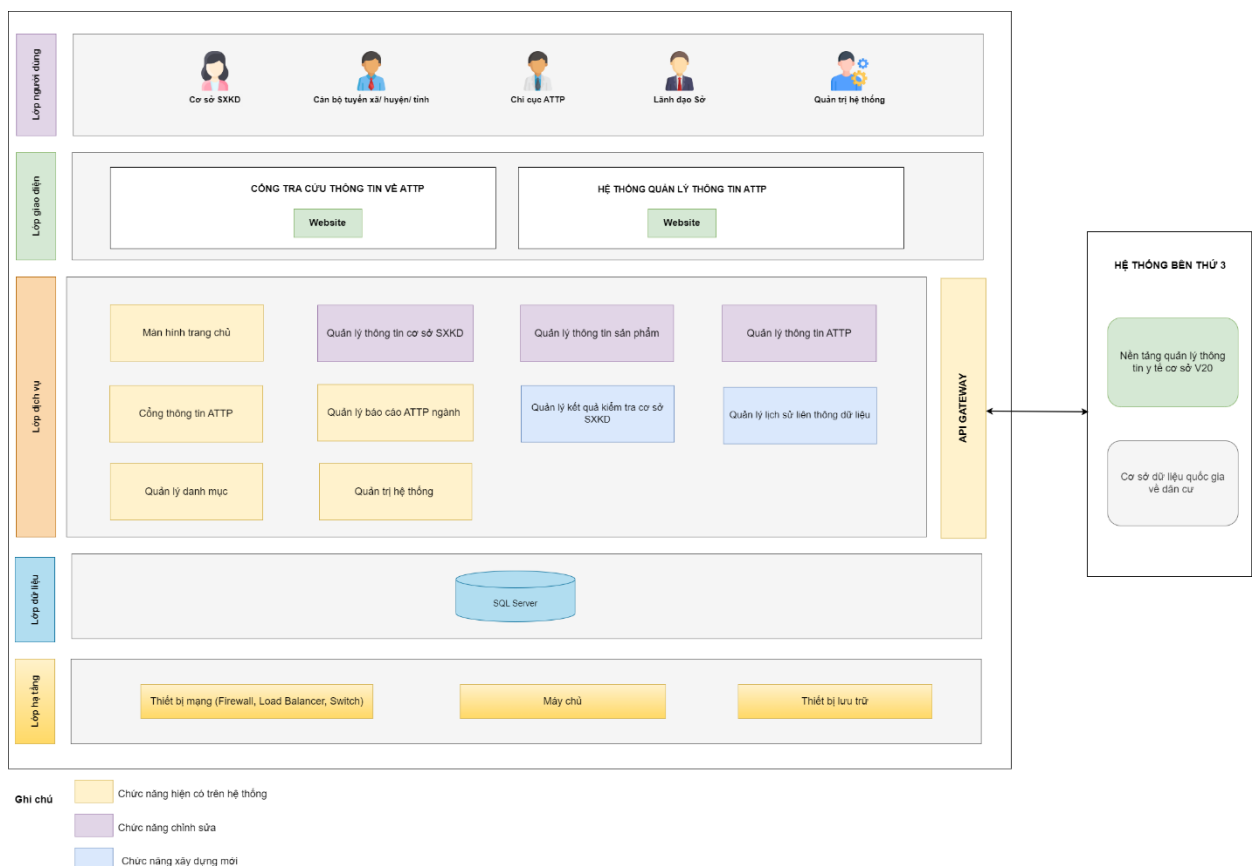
Lớp người dùng

Cơ sở SXKD

Cán bộ tuyến xã/ huyện/ tỉnh

Chi cục ATTP

Lãnh đạo Sở

Quản trị hệ thống

Lớp giao diện

CỔNG TRA CỨU THÔNG TIN VỀ ATTP

Website

HỆ THỐNG QUẢN LÝ THÔNG TIN ATTP

Website

Lớp dịch vụ

Màn hình trang chủ

Quản lý thông tin cơ sở SXKD

Quản lý thông tin sản phẩm

Quản lý thông tin ATTP

Cổng thông tin ATTP

Quản lý báo cáo ATTP ngành

Quản lý kết quả kiểm tra cơ sở SXKD

Quản lý lịch sử liên thông dữ liệu

Quản lý danh mục

Quản trị hệ thống

API GATEWAY

HỆ THỐNG BÊN THỨ 3

Nền tảng quản lý thông tin y tế cơ sở V20

Cơ sở dữ liệu quốc gia về dân cư

Lớp dữ liệu

SQL Server

Lớp hạ tầng

Thiết bị mạng (Firewall, Load Balancer, Switch)

Máy chủ

Thiết bị lưu trữ

Ghi chú

Chức năng hiện có trên hệ thống

Chức năng chỉnh sửa

Chức năng xây dựng mới